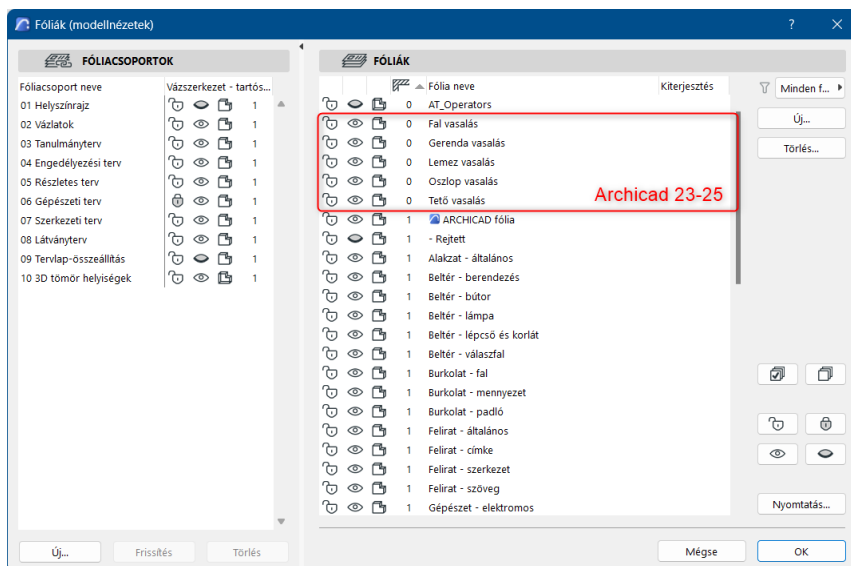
Fóliák (modellnézetek)

?

FÓLIACSOPORTOK

| Fóliacsoport neve | Vázszerkezet - tartós... |
|---|---|
| 01 Helyszínrajz | 1 |
| 02 Vázlatok | 1 |
| 03 Tanulmányterv | 1 |
| 04 Engedélyezési terv | 1 |
| 05 Részletes terv | 1 |
| 06 Gépészeti terv | 1 |
| 07 Szerkezeti terv | 1 |
| 08 Látványterv | 1 |
| 09 Tervlap-összeállítás | 1 |
| 10 3D tömör helyiségek | 1 |

Új... Frissítés Törlés

FÓLIÁK

| | Fólia neve | Kiterjesztés |
|---|---|---|
| 0 | AT_Operators | |
| 0 | Fal vasalás | |
| 0 | Gerenda vasalás | |
| 0 | Lemez vasalás | |
| 0 | Oszlop vasalás | |
| 0 | Tető vasalás | |
| 1 | ARCHICAD fólia | |
| 1 | - Rejtett | |
| 1 | Alakzat - általános | |
| 1 | Beltér - berendezés | |
| 1 | Beltér - bútor | |
| 1 | Beltér - lámpa | |
| 1 | Beltér - lépcső és korlát | |
| 1 | Beltér - válaszfal | |
| 1 | Burkolat - fal | |
| 1 | Burkolat - mennyezet | |
| 1 | Burkolat - padló | |
| 1 | Felirat - általános | |
| 1 | Felirat - címke | |
| 1 | Felirat - szerkezet | |
| 1 | Felirat - szöveg | |
| 1 | Gépészet - elektromos | |

Archicad 23-25

Minden f...

Új...

Törlés...

Nyomtatás...

Mégse OK